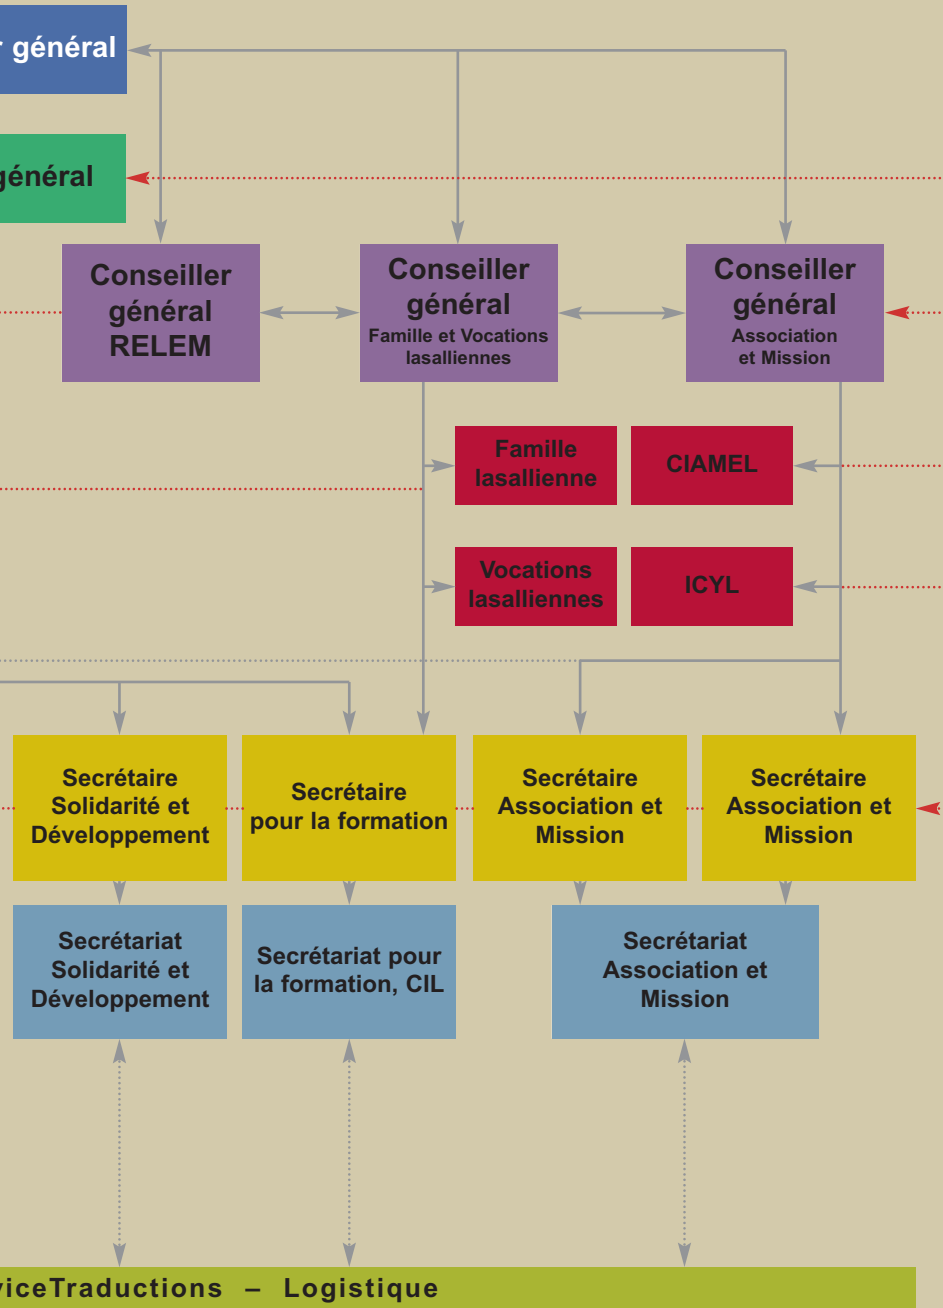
r général

général

Conseiller général RELEM

Conseiller général
Famille et Vocations lasalliennes

Conseiller général
Association et Mission

Famille lasallienne

CIAMEL

Vocations lasalliennes

ICYL

Secrétaire Solidarité et Développement

Secrétaire pour la formation

Secrétaire Association et Mission

Secrétaire Association et Mission

Secrétariat Solidarité et Développement

Secrétariat pour la formation, CIL

Secrétariat Association et Mission

viceTraductions – Logistique